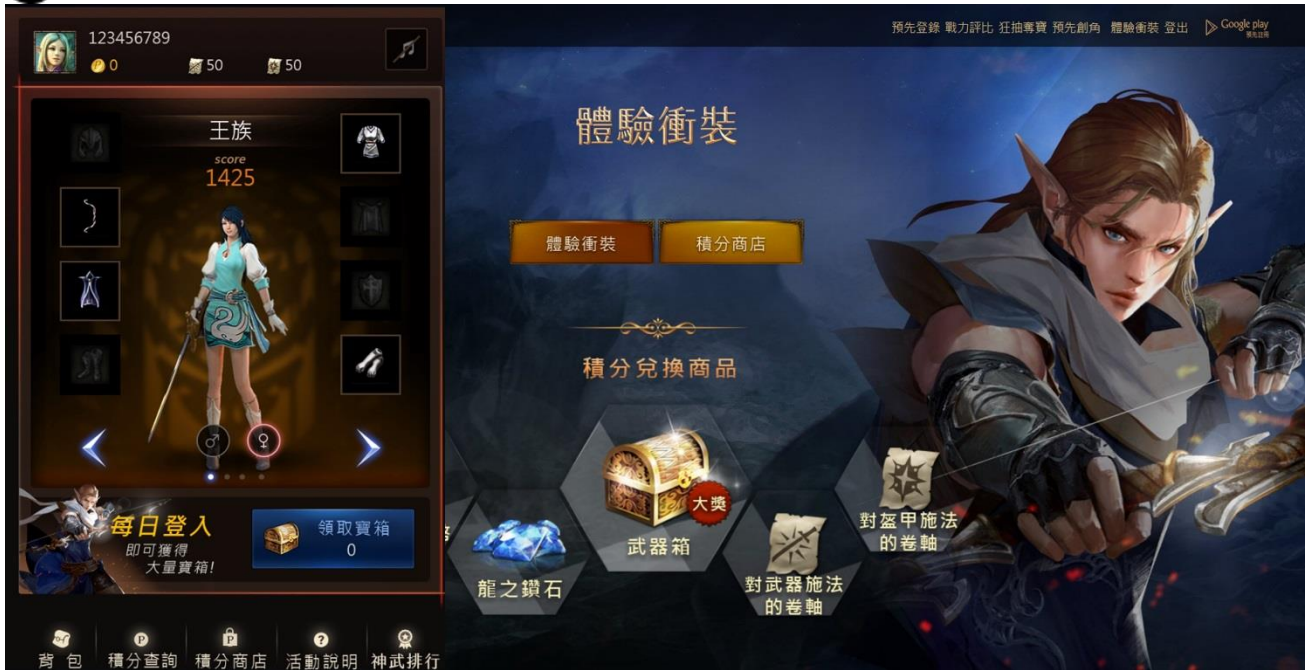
123456789
0 50 50

王族
score
1425

♂ ♀

每日登入
即可獲得
大量寶箱!

領取寶箱
0

背包 積分查詢 積分商店 活動說明 神武排行

預先登錄 戰力評比 狂抽專寶 預先創角 體驗衝裝 登出 Google play

體驗衝裝

體驗衝裝 積分商店

積分兌換商品

龍之鑽石

大獎
武器箱

對武器施法的卷軸

對盔甲施法的卷軸